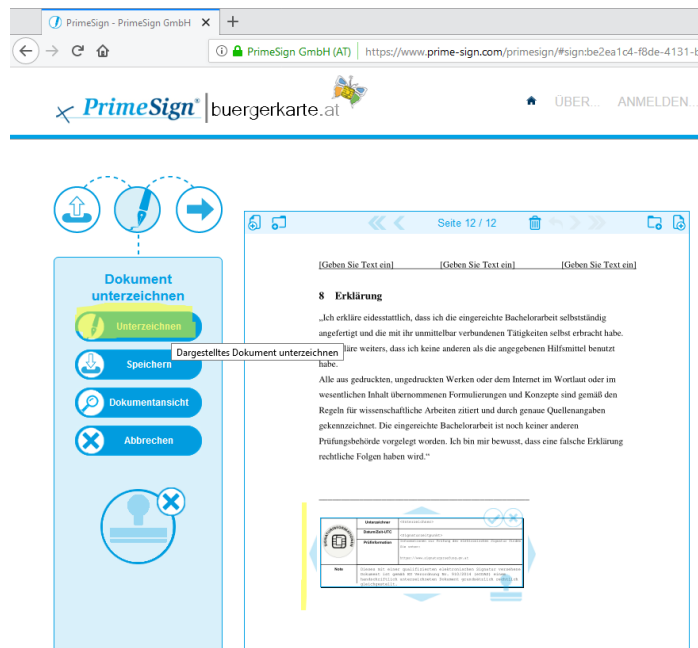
PrimeSign - PrimeSign GmbH ×

PrimeSign GmbH (AT) | https://www.prime-sign.com/primesign/#sign:be2ea1c4-f8de-4131-b

PrimeSign® buergerkarte.at

ÜBER... ANMELDEN...

Dokument unterzeichnen

Unterzeichnen

Dargestelltes Dokument unterzeichnen

Speichern

Dokumentansicht

Abbrechen

Seite 12 / 12

[Geben Sie Text ein] [Geben Sie Text ein] [Geben Sie Text ein]

8 Erklärung

„Ich erkläre eidesstattlich, dass ich die eingereichte Bachelorarbeit selbstständig angefertigt und die mit ihr unmittelbar verbundenen Tätigkeiten selbst erbracht habe. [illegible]kläre weiters, dass ich keine anderen als die angegebenen Hilfsmittel benutzt habe.

Alle aus gedruckten, ungedruckten Werken oder dem Internet im Wortlaut oder im wesentlichen Inhalt übernommenen Formulierungen und Konzepte sind gemäß den Regeln für wissenschaftliche Arbeiten zitiert und durch genaue Quellenangaben gekennzeichnet. Die eingereichte Bachelorarbeit ist noch keiner anderen Prüfungsbehörde vorgelegt worden. Ich bin mir bewusst, dass eine falsche Erklärung rechtliche Folgen haben wird."

| Unterzeichner | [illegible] |
|---|---|
| Datum/Zeit-UTC | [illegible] |
| Prüfinformation | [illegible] |
| Hinweis | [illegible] |